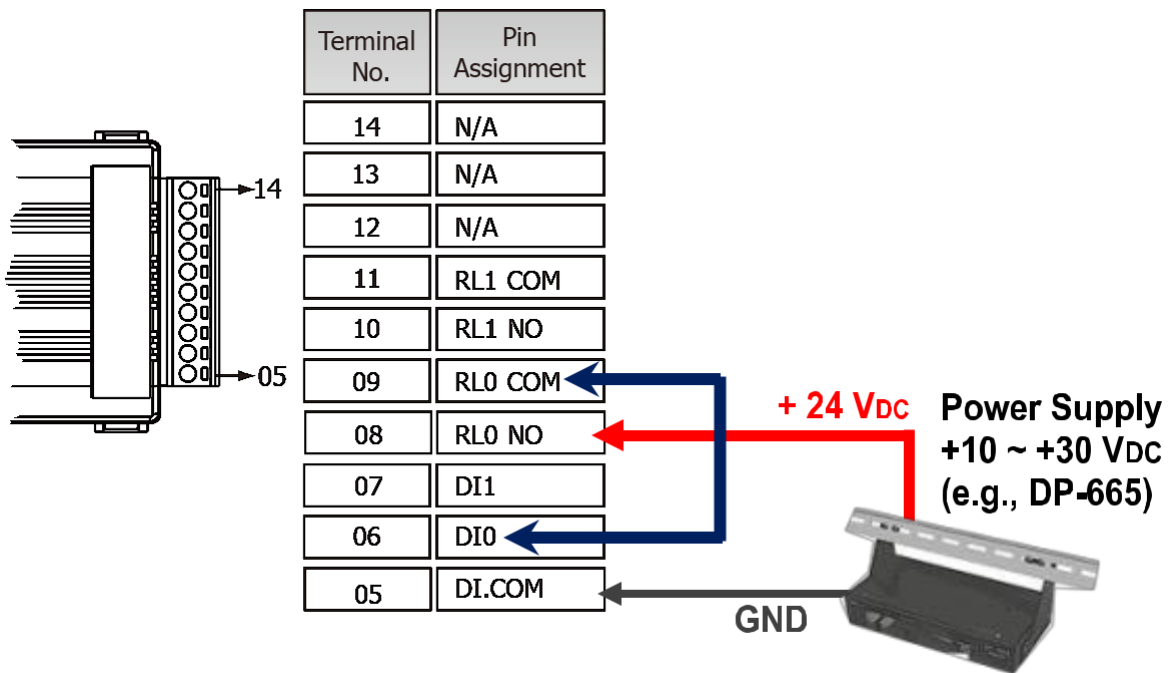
14

05

| Terminal No. | Pin Assignment |
|---|---|
| 14 | N/A |
| 13 | N/A |
| 12 | N/A |
| 11 | RL1 COM |
| 10 | RL1 NO |
| 09 | RL0 COM |
| 08 | RL0 NO |
| 07 | DI1 |
| 06 | DI0 |
| 05 | DI.COM |

+ 24 $V_{DC}$

Power Supply +10 ~ +30 $V_{DC}$ (e.g., DP-665)

GND